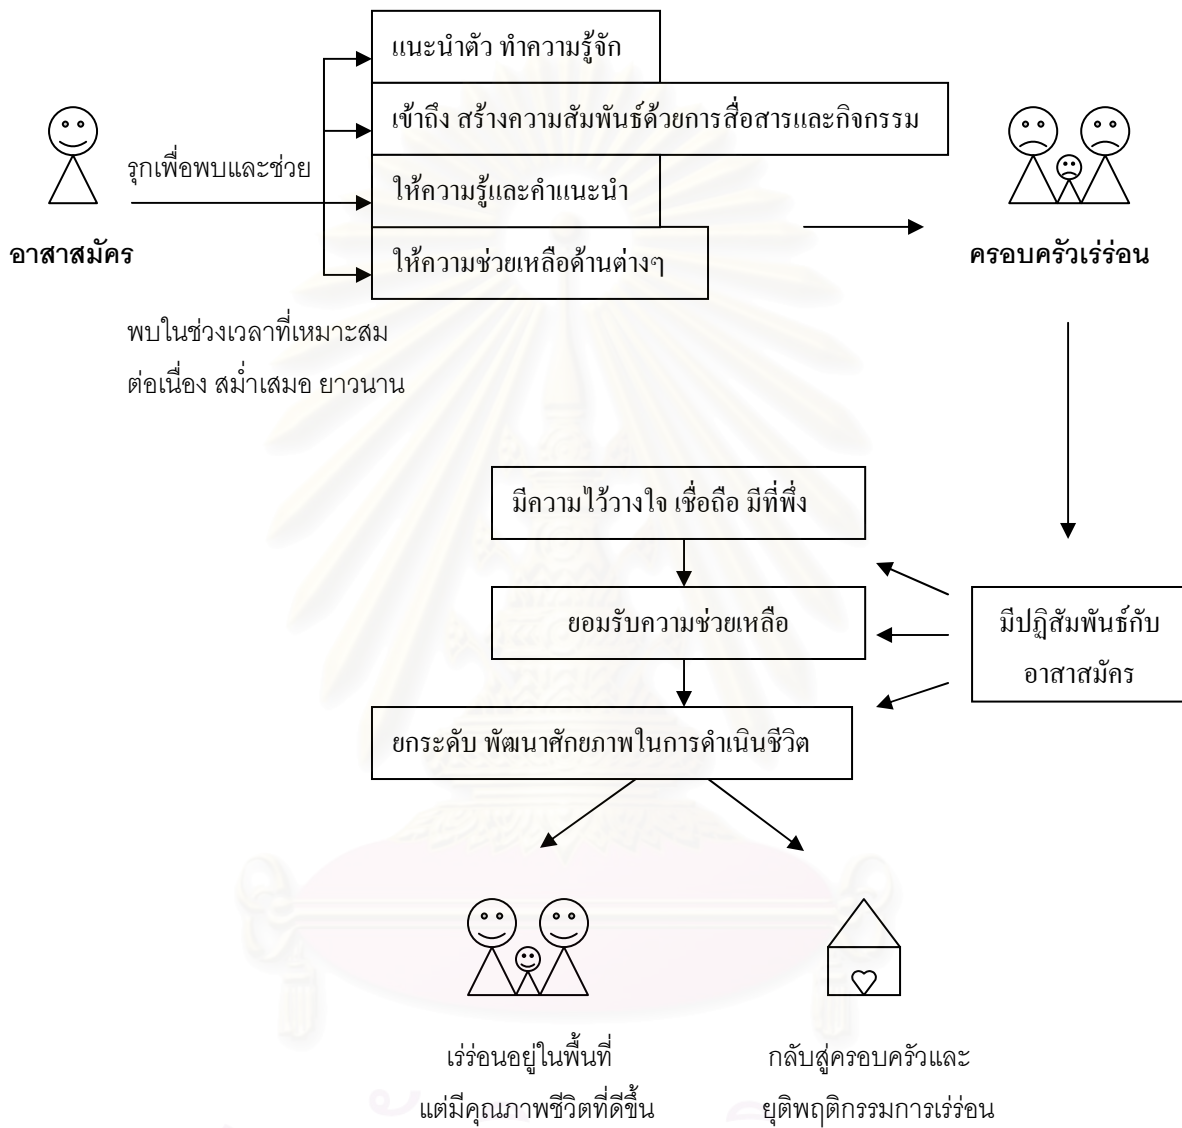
แนะนำตัว ทำความรู้จัก

เข้าถึง สร้างความสัมพันธ์ด้วยการสื่อสารและกิจกรรม

รุกเพื่อพบและช่วย

ให้ความรู้และคำแนะนำ

อาสาสมัคร

ให้ความช่วยเหลือด้านต่างๆ

ครอบครัวเร่ร่อน

พบในช่วงเวลาที่เหมาะสม

ต่อเนื่อง สม่ำเสมอ ยาวนาน

มีความไว้วางใจ เชื่อถือ มีที่พึ่ง

ยอมรับความช่วยเหลือ

มีปฏิสัมพันธ์กับอาสาสมัคร

ยกระดับ พัฒนาศักยภาพในการดำเนินชีวิต

เร่ร่อนอยู่ในพื้นที่ แต่มีคุณภาพชีวิตที่ดีขึ้น

กลับสู่ครอบครัวและ ยุติพฤติกรรมการเร่ร่อน